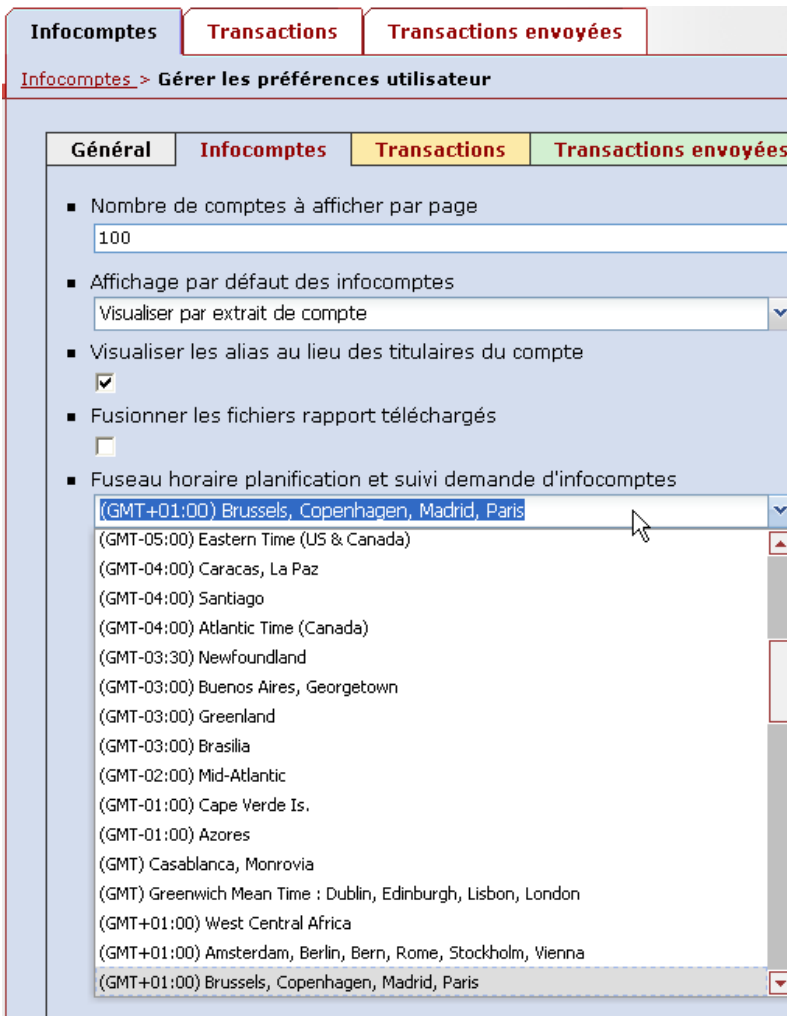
Infocomptes | Transactions | Transactions envoyées

Infocomptes > Gérer les préférences utilisateur

Général | Infocomptes | Transactions | Transactions envoyées

Nombre de comptes à afficher par page
100

Affichage par défaut des infocomptes
Visualiser par extrait de compte

Visualiser les alias au lieu des titulaires du compte

Fusionner les fichiers rapport téléchargés

Fuseau horaire planification et suivi demande d'infocomptes
(GMT+01:00) Brussels, Copenhagen, Madrid, Paris

(GMT-05:00) Eastern Time (US & Canada)
(GMT-04:00) Caracas, La Paz
(GMT-04:00) Santiago
(GMT-04:00) Atlantic Time (Canada)
(GMT-03:30) Newfoundland
(GMT-03:00) Buenos Aires, Georgetown
(GMT-03:00) Greenland
(GMT-03:00) Brasilia
(GMT-02:00) Mid-Atlantic
(GMT-01:00) Cape Verde Is.
(GMT-01:00) Azores
(GMT) Casablanca, Monrovia
(GMT) Greenwich Mean Time : Dublin, Edinburgh, Lisbon, London
(GMT+01:00) West Central Africa
(GMT+01:00) Amsterdam, Berlin, Bern, Rome, Stockholm, Vienna
(GMT+01:00) Brussels, Copenhagen, Madrid, Paris